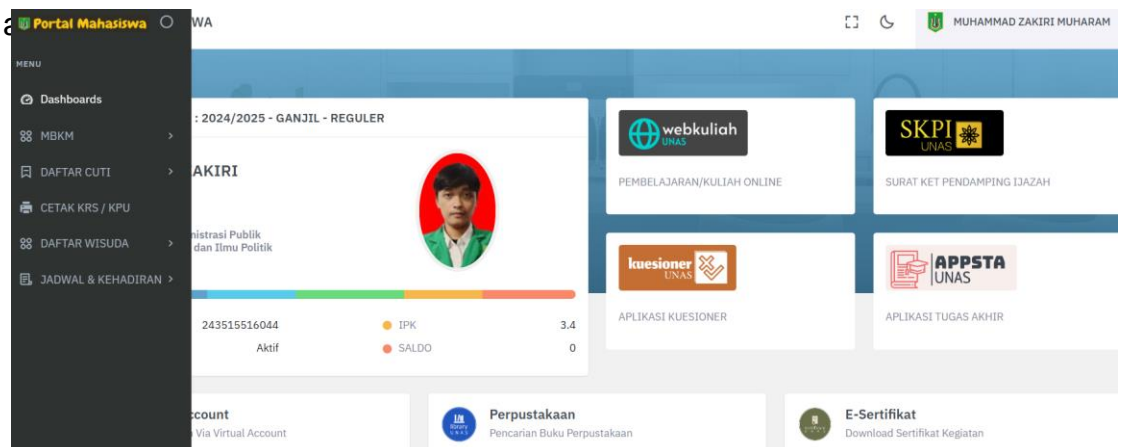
a Portal Mahasiswa WA

MUHAMMAD ZAKIRI MUHARAM

MENU

Dashboards

MBKM

DAFTAR CUTI

CETAK KRS / KPU

DAFTAR WISUDA

JADWAL & KEHADIRAN

: 2024/2025 - GANJIL - REGULER

AKIRI

nistrasi Publik
dan Ilmu Politik

243515516044

Aktif

IPK 3.4

SALDO 0

webkuliah UNAS

PEMBELAJARAN/KULIAH ONLINE

SKPI UNAS

SURAT KET PENDAMPING IJAZAH

kuesioner UNAS

APLIKASI KUESIONER

APPSTA UNAS

APLIKASI TUGAS AKHIR

ccount
Via Virtual Account

Perpustakaan
Pencarian Buku Perpustakaan

E-Sertifikat
Download Sertifikat Kegiatan